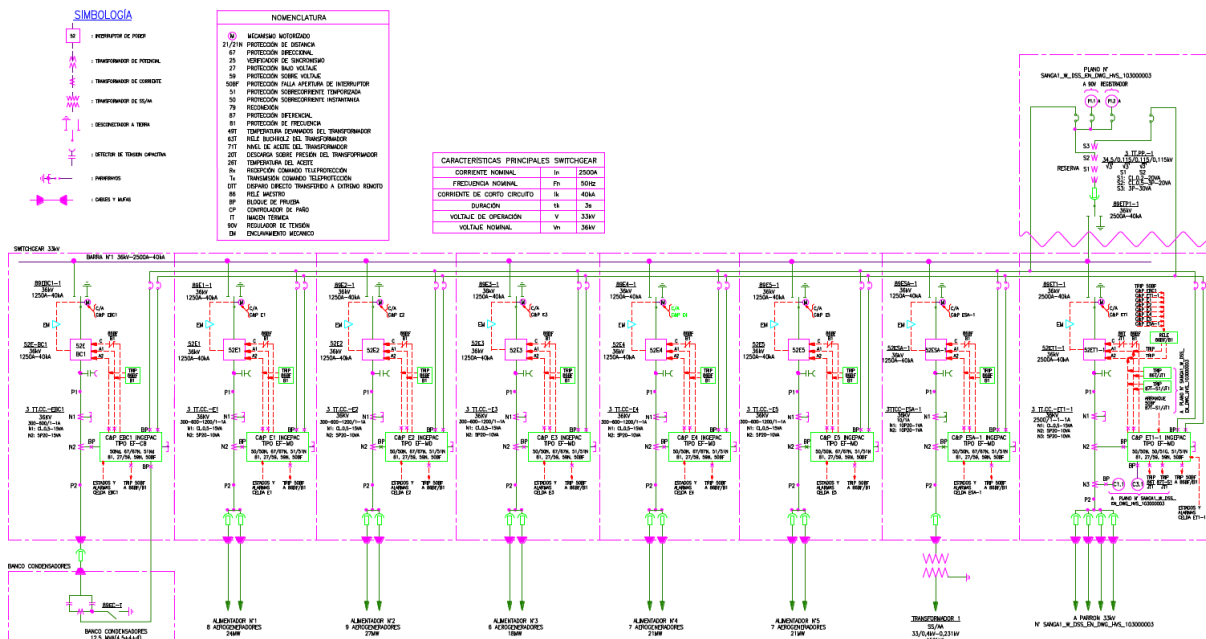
SIMBOLOGÍA

52 : INTERRUPTOR DE PODER
: TRANSFORMADOR DE POTENCIAL
: TRANSFORMADOR DE CORRIENTE
: TRANSFORMADOR DE SS/AA
: DESCONECTADOR A TIERRA
: DETECTOR DE TENSION CAPACITIVA
: PARARRAYOS
: CABLES Y MUFAS

NOMENCLATURA

| | |
|---|---|
| M | MECANISMO MOTORIZADO |
| 21/21N | PROTECCIÓN DE DISTANCIA |
| 67 | PROTECCIÓN DIRECCIONAL |
| 25 | VERIFICADOR DE SINCRONISMO |
| 27 | PROTECCIÓN BAJO VOLTAJE |
| 59 | PROTECCIÓN SOBRE VOLTAJE |
| 50BF | PROTECCIÓN FALLA APERTURA DE INTERRUPTOR |
| 51 | PROTECCIÓN SOBRECORRIENTE TEMPORIZADA |
| 50 | PROTECCIÓN SOBRECORRIENTE INSTANTANEA |
| 79 | RECONEXIÓN |
| 87 | PROTECCIÓN DIFERENCIAL |
| 81 | PROTECCIÓN DE FRECUENCIA |
| 49T | TEMPERATURA DEVANADOS DEL TRANSFORMADOR |
| 63T | RELÉ BUCHHOLZ DEL TRANSFORMADOR |
| 71T | NIVEL DE ACEITE DEL TRANSFORMADOR |
| 20T | DESCARGA SOBRE PRESION DEL TRANSFORMADOR |
| 26T | TEMPERATURA DEL ACEITE |
| Rx | RECEPCIÓN COMANDO TELEPROTECCIÓN |
| Tx | TRANSMISIÓN COMANDO TELEPROTECCIÓN |
| DTT | DISPARO DIRECTO TRANSFERIDO A EXTREMO REMOTO |
| 86 | RELÉ MAESTRO |
| BP | BLOQUE DE PRUEBA |
| CP | CONTROLADOR DE PAÑO |
| IT | IMAGEN TERMICA |
| 90V | REGULADOR DE TENSIÓN |
| EM | ENCLAVAMIENTO MECANICO |

CARACTERÍSTICAS PRINCIPALES SWITCHGEAR

| | | |
|---|---|---|
| CORRIENTE NOMINAL | In | 2500A |
| FRECUENCIA NOMINAL | Fn | 50Hz |
| CORRIENTE DE CORTO CIRCUITO | Ik | 40kA |
| DURACIÓN | tk | 3s |
| VOLTAJE DE OPERACIÓN | V | 33kV |
| VOLTAJE NOMINAL | Vn | 36kV |

PLANO N° SANGA1_W_DSS_EN_DWG_HVS_103000003
A 90V REGISTRADOR
3 TT.PP.-1 34,5/0,115/0,115/0,115kV
RESERVA
89ET1-1 36kV 2500A-40kA

SWITCHGEAR 33kV
BARRA N°1 36kV-2500A-40kA

89EBC1-1 36kV 1250A-40kA C/A CAP EBC1 EM 52E-BC1 36kV 1250A-40kA P1 3 TT.CC.-EBC1 36kV N1 N2 BP CAP EBC1 INGEPAC TIPO EF-CS P2 ESTADOS Y ALARMAS CELDA EBC1

89E1-1 36kV 1250A-40kA C/A CAP E1 52E1 36kV 1250A-40kA 3 TT.CC.-E1 CAP E1 INGEPAC TIPO EF-MD 50/50N, 67/67N, 51/51N 81, 27/59, 50BF ESTADOS Y ALARMAS CELDA E1 TRIP 50BF A 86BF/B1

89E2-1 52E2 3 TT.CC.-E2 CAP E2 INGEPAC TIPO EF-MD

89E3-1 52E3 3 TT.CC.-E3 CAP E3 INGEPAC TIPO EF-MD

89E4-1 52E4 3 TT.CC.-E4 CAP E4 INGEPAC TIPO EF-MD

89E5-1 52E5 3 TT.CC.-E5 CAP E5 INGEPAC TIPO EF-MD

89ESA-1 52ESA-1 3TT.CC.-ESA-1 CAP ESA-1 INGEPAC TIPO EF-MD

89ET1-1 36kV 2500A-40kA CAP ET1 52ET1-1 36kV 2500A-40kA 3 TT.CC.-ET1-1 CAP ET1-1 INGEPAC TIPO EF-MD RELE 86BF/B1 TRIP 86T/JT1 ARRANQUE 50BF A 86BF/B1 A PLANO N° SANGA1_W_DSS_EN_DWG_HVS_103000003 ESTADOS Y ALARMAS CELDA ET1-1

BANCO CONDENSADORES
89EC-1
BANCO CONDENSADORES

ALIMENTADOR N°1 8 AEROGENERADORES 24MW
ALIMENTADOR N°2 9 AEROGENERADORES 27MW
ALIMENTADOR N°3 6 AEROGENERADORES 18MW
ALIMENTADOR N°4 7 AEROGENERADORES 21MW
ALIMENTADOR N°5 7 AEROGENERADORES 21MW
TRANSFORMADOR 1 SS/AA 33/0,4kV-0,231kV
A PAÑO 33kV N° SANGA1_W_DSS_EN_DWG_HVS_103000003